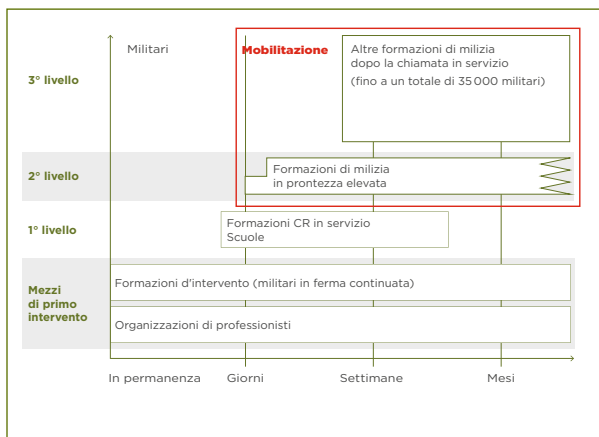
Militari

Mobilitazione

Altre formazioni di milizia dopo la chiamata in servizio
(fino a un totale di 35 000 militari)

3° livello

2° livello

Formazioni di milizia in prontezza elevata

1° livello

Formazioni CR in servizio
Scuole

Mezzi di primo intervento

Formazioni d'intervento (militari in ferma continuata)

Organizzazioni di professionisti

In permanenza

Giorni

Settimane

Mesi